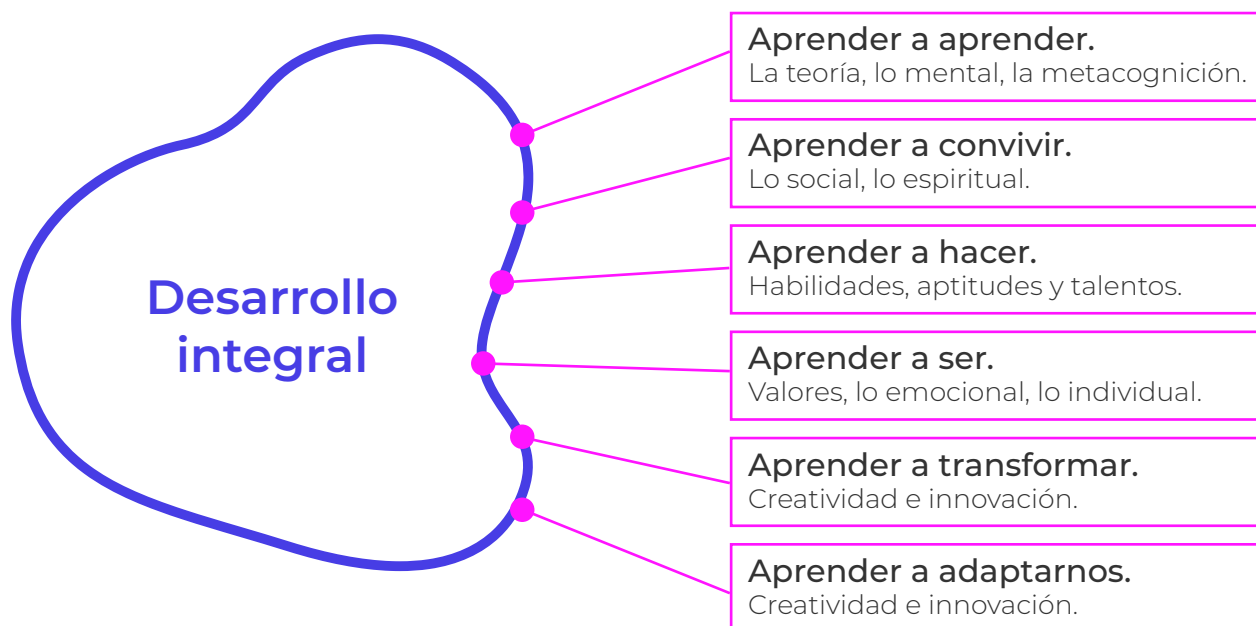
Desarrollo integral

Aprender a aprender.
La teoría, lo mental, la metacognición.

Aprender a convivir.
Lo social, lo espiritual.

Aprender a hacer.
Habilidades, aptitudes y talentos.

Aprender a ser.
Valores, lo emocional, lo individual.

Aprender a transformar.
Creatividad e innovación.

Aprender a adaptarnos.
Creatividad e innovación.